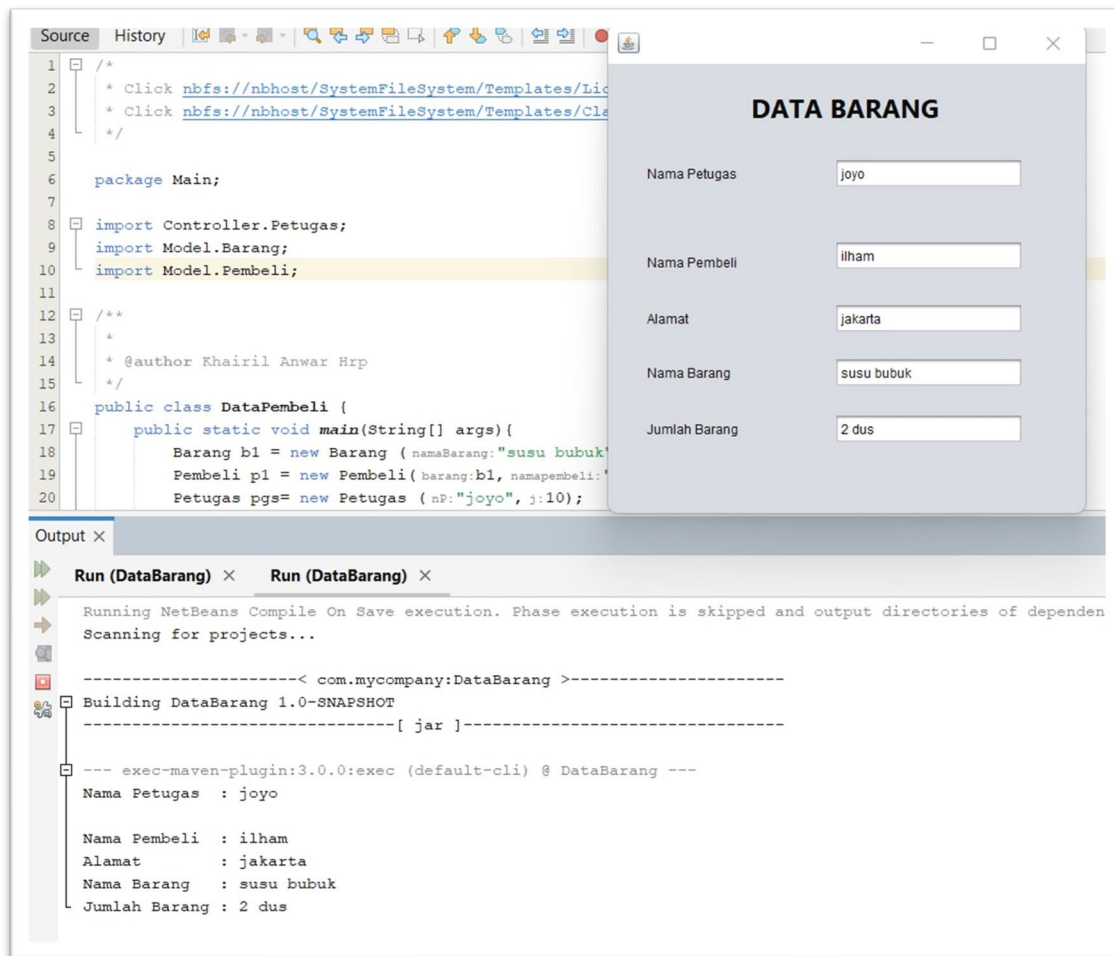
Source History

1 /*
2 * Click nbfs://nbhost/SystemFileSystem/Templates/Lic
3 * Click nbfs://nbhost/SystemFileSystem/Templates/Cla
4 */
5
6 package Main;
7
8 import Controller.Petugas;
9 import Model.Barang;
10 import Model.Pembeli;
11
12 /**
13 *
14 * @author Khairil Anwar Hrp
15 */
16 public class DataPembeli {
17 public static void main(String[] args){
18 Barang b1 = new Barang ( namaBarang:"susu bubuk"
19 Pembeli p1 = new Pembeli( barang:b1, namapembeli:"
20 Petugas pgs= new Petugas ( nP:"joyo", j:10);

DATA BARANG

| | |
|---|---|
| Nama Petugas | joyo |
| Nama Pembeli | ilham |
| Alamat | jakarta |
| Nama Barang | susu bubuk |
| Jumlah Barang | 2 dus |

Output ×

Run (DataBarang) × Run (DataBarang) ×

Running NetBeans Compile On Save execution. Phase execution is skipped and output directories of dependen
Scanning for projects...

----------------------< com.mycompany:DataBarang >----------------------
Building DataBarang 1.0-SNAPSHOT
--------------------------------[ jar ]---------------------------------

--- exec-maven-plugin:3.0.0:exec (default-cli) @ DataBarang ---
Nama Petugas : joyo

Nama Pembeli : ilham
Alamat : jakarta
Nama Barang : susu bubuk
Jumlah Barang : 2 dus